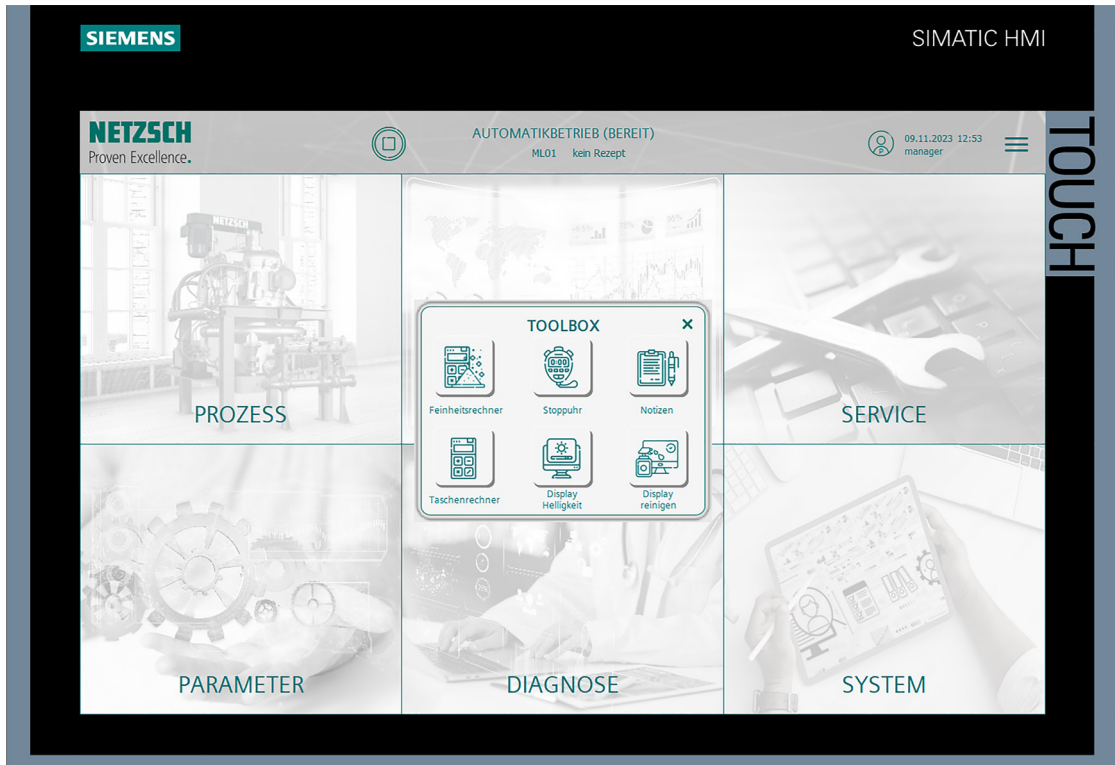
SIEMENS

SIMATIC HMI

NETZSCH
Proven Excellence.

AUTOMATIKBETRIEB (BEREIT)
ML01 kein Rezept

09.11.2023 12:53
manager

TOUCH

TOOLBOX
×

Feinheitsrechner
Stoppuhr
Notizen
Taschenrechner
Display Helligkeit
Display reinigen

PROZESS

SERVICE

PARAMETER

DIAGNOSE

SYSTEM